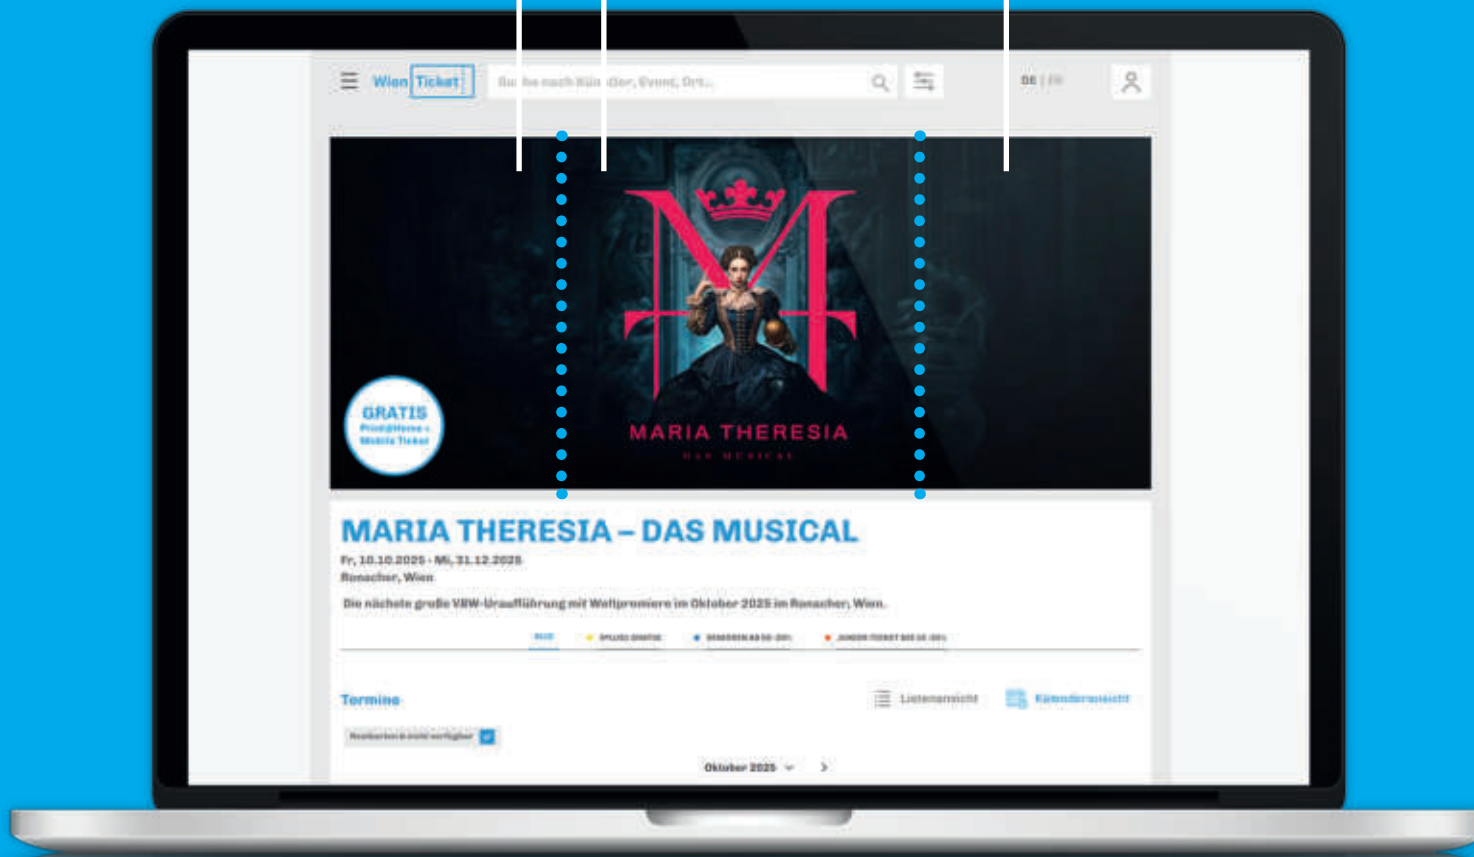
Wien Ticket

Suche nach Künstler, Event, Ort...

DE | EN

GRATIS
Print@Home + Mobile Ticket

MARIA THERESIA
DAS MUSICAL

MARIA THERESIA – DAS MUSICAL

Fr, 10.10.2025 - Mi, 31.12.2025
Ronacher, Wien

Die nächste große VBW-Uraufführung mit Weltpremiere im Oktober 2025 im Ronacher, Wien.

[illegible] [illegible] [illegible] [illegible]

Termine

Listenansicht Kalenderansicht

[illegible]

Oktober 2025